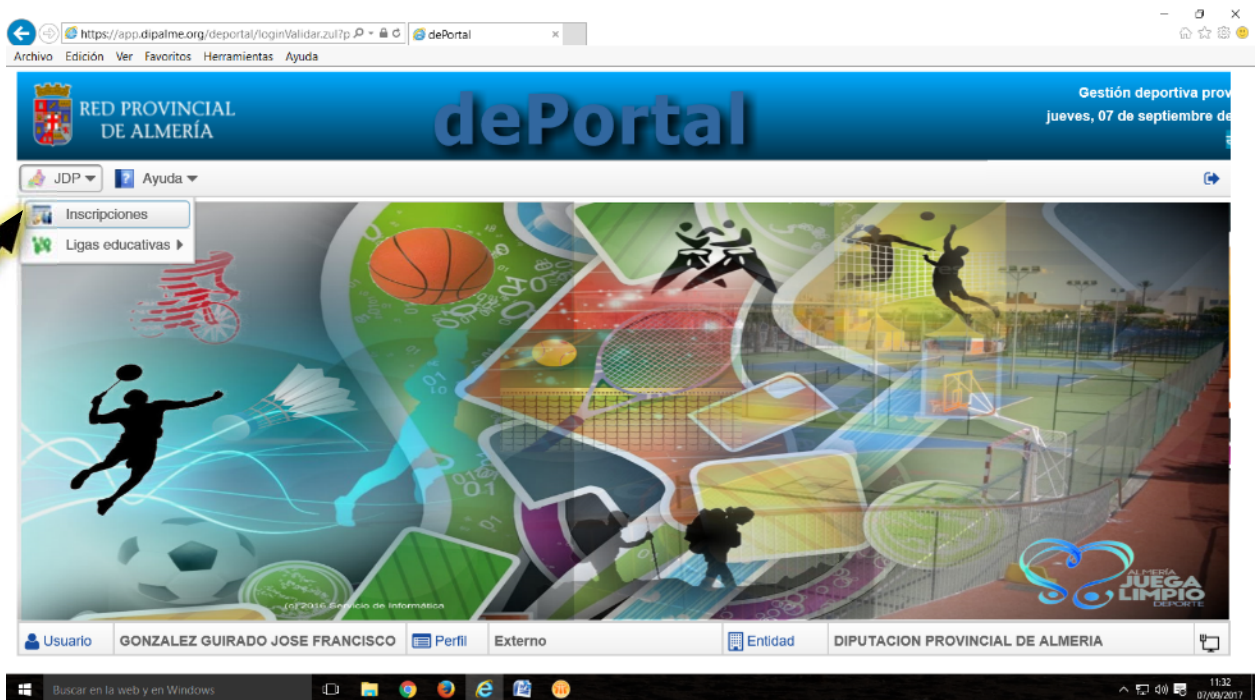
https://app.dipalme.org/deportal/loginValidar.zul?p
dePortal
Archivo Edición Ver Favoritos Herramientas Ayuda

RED PROVINCIAL DE ALMERÍA
dePortal
Gestión deportiva prov
jueves, 07 de septiembre de

JDP
Ayuda
Inscripciones
Ligas educativas

(c) 2016 Servicio de Informática
ALMERÍA JUEGA LIMPIO DEPORTE

Usuario | GONZALEZ GUIRADO JOSE FRANCISCO | Perfil | Externo | Entidad | DIPUTACION PROVINCIAL DE ALMERIA

Buscar en la web y en Windows
11:32
07/09/2017